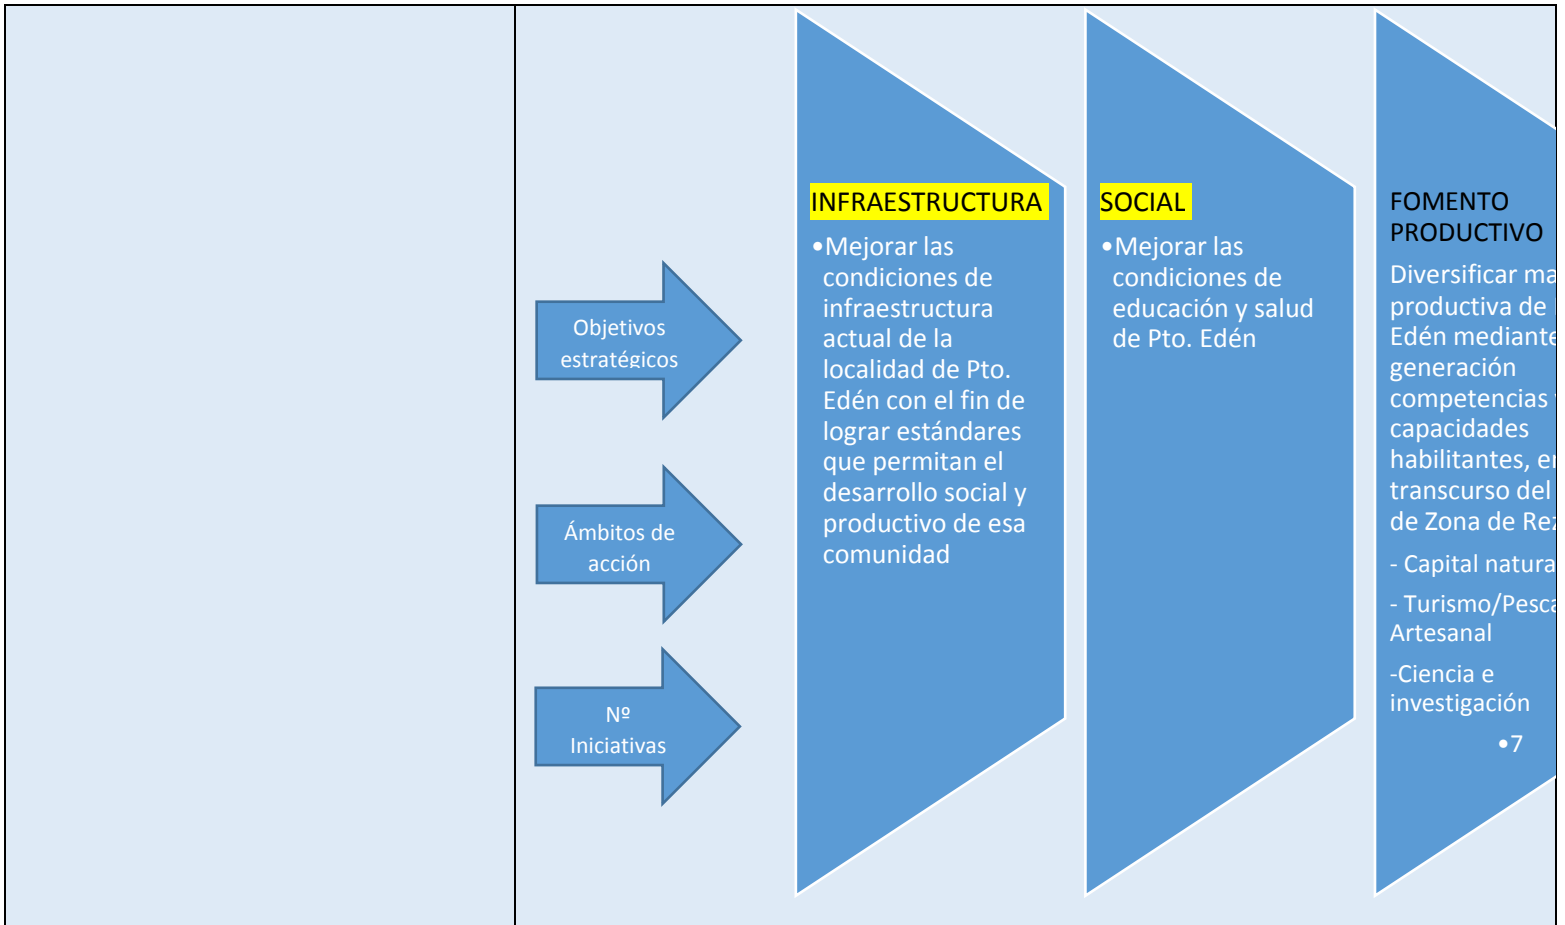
Objetivos estratégicos

Ámbitos de acción

Nº Iniciativas

INFRAESTRUCTURA

•Mejorar las condiciones de infraestructura actual de la localidad de Pto. Edén con el fin de lograr estándares que permitan el desarrollo social y productivo de esa comunidad

SOCIAL

•Mejorar las condiciones de educación y salud de Pto. Edén

FOMENTO PRODUCTIVO

Diversificar ma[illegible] productiva de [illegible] Edén mediante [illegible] generación competencias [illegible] capacidades habilitantes, e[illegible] transcurso del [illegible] de Zona de Re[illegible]

- Capital natura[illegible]

- Turismo/Pesc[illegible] Artesanal

-Ciencia e investigación

•7